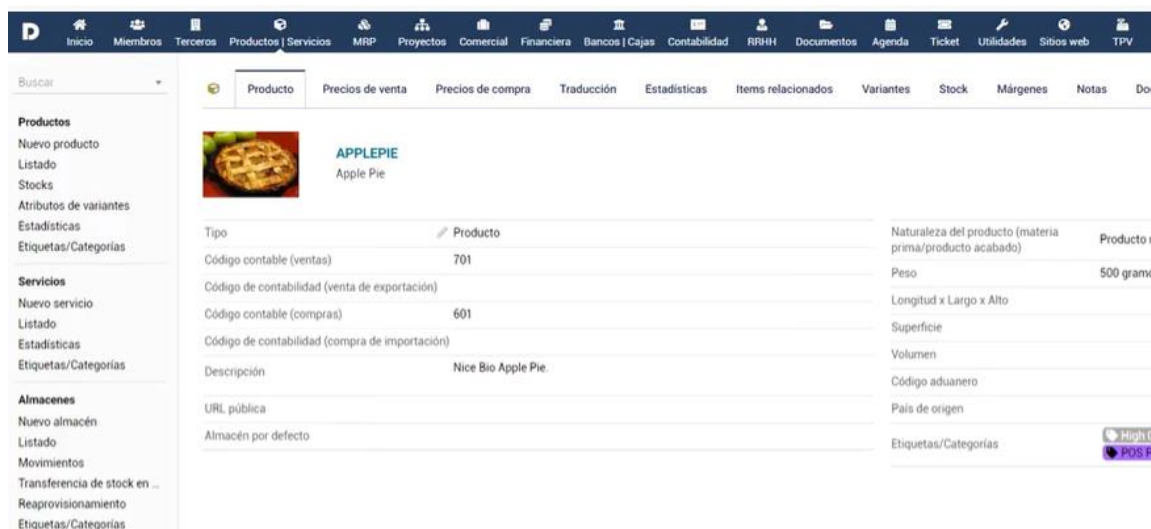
D Inicio Miembros Terceros Productos | Servicios MRP Proyectos Comercial Financiera Bancos | Cajas Contabilidad RRHH Documentos Agenda Ticket Utilidades Sitios web TPV

Buscar

Productos
Nuevo producto
Listado
Stocks
Atributos de variantes
Estadísticas
Etiquetas/Categorías

Servicios
Nuevo servicio
Listado
Estadísticas
Etiquetas/Categorías

Almacenes
Nuevo almacén
Listado
Movimientos
Transferencia de stock en ...
Reaprovisionamiento
Etiquetas/Categorías

Producto | Precios de venta | Precios de compra | Traducción | Estadísticas | Items relacionados | Variantes | Stock | Márgenes | Notas | Do

APPLEPIE
Apple Pie

| | |
|---|---|
| Tipo | Producto |
| Código contable (ventas) | 701 |
| Código de contabilidad (venta de exportación) | |
| Código contable (compras) | 601 |
| Código de contabilidad (compra de importación) | |
| Descripción | Nice Bio Apple Pie. |
| URL pública | |
| Almacén por defecto | |

| | |
|---|---|
| Naturaleza del producto (materia prima/producto acabado) | Producto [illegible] |
| Peso | 500 gram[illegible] |
| Longitud x Largo x Alto | |
| Superficie | |
| Volumen | |
| Código aduanero | |
| País de origen | |
| Etiquetas/Categorías | High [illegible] POS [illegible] |